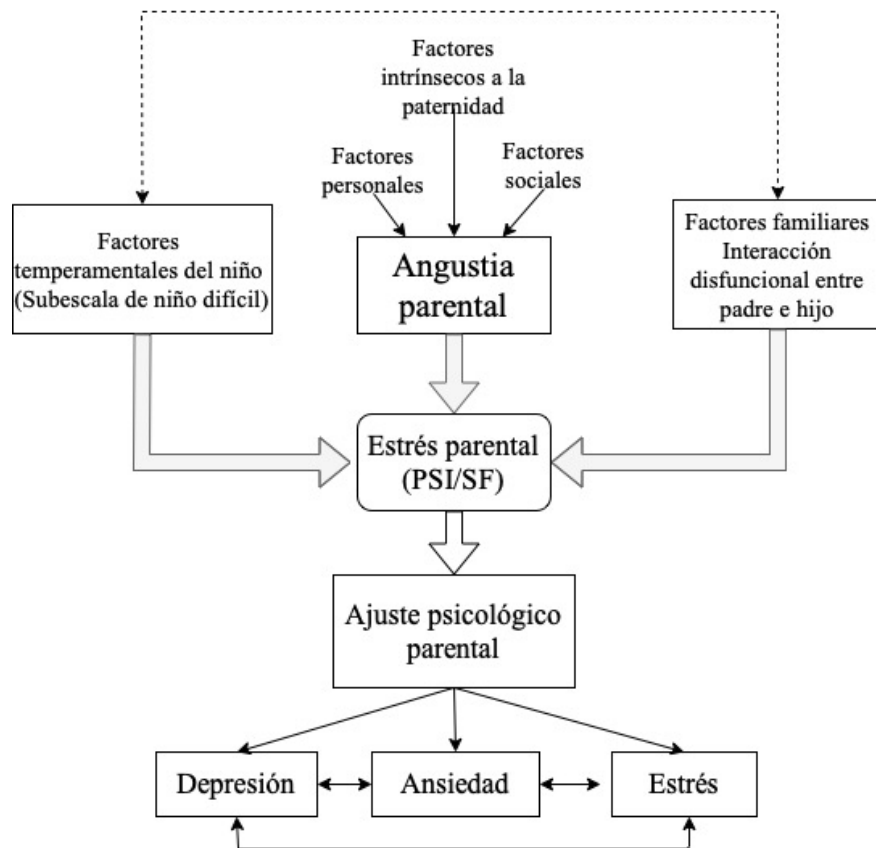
Factores intrínsecos a la paternidad

Factores personales

Factores sociales

Factores temperamentales del niño (Subescala de niño difícil)

Angustia parental

Factores familiares Interacción disfuncional entre padre e hijo

Estrés parental (PSI/SF)

Ajuste psicológico parental

Depresión

Ansiedad

Estrés